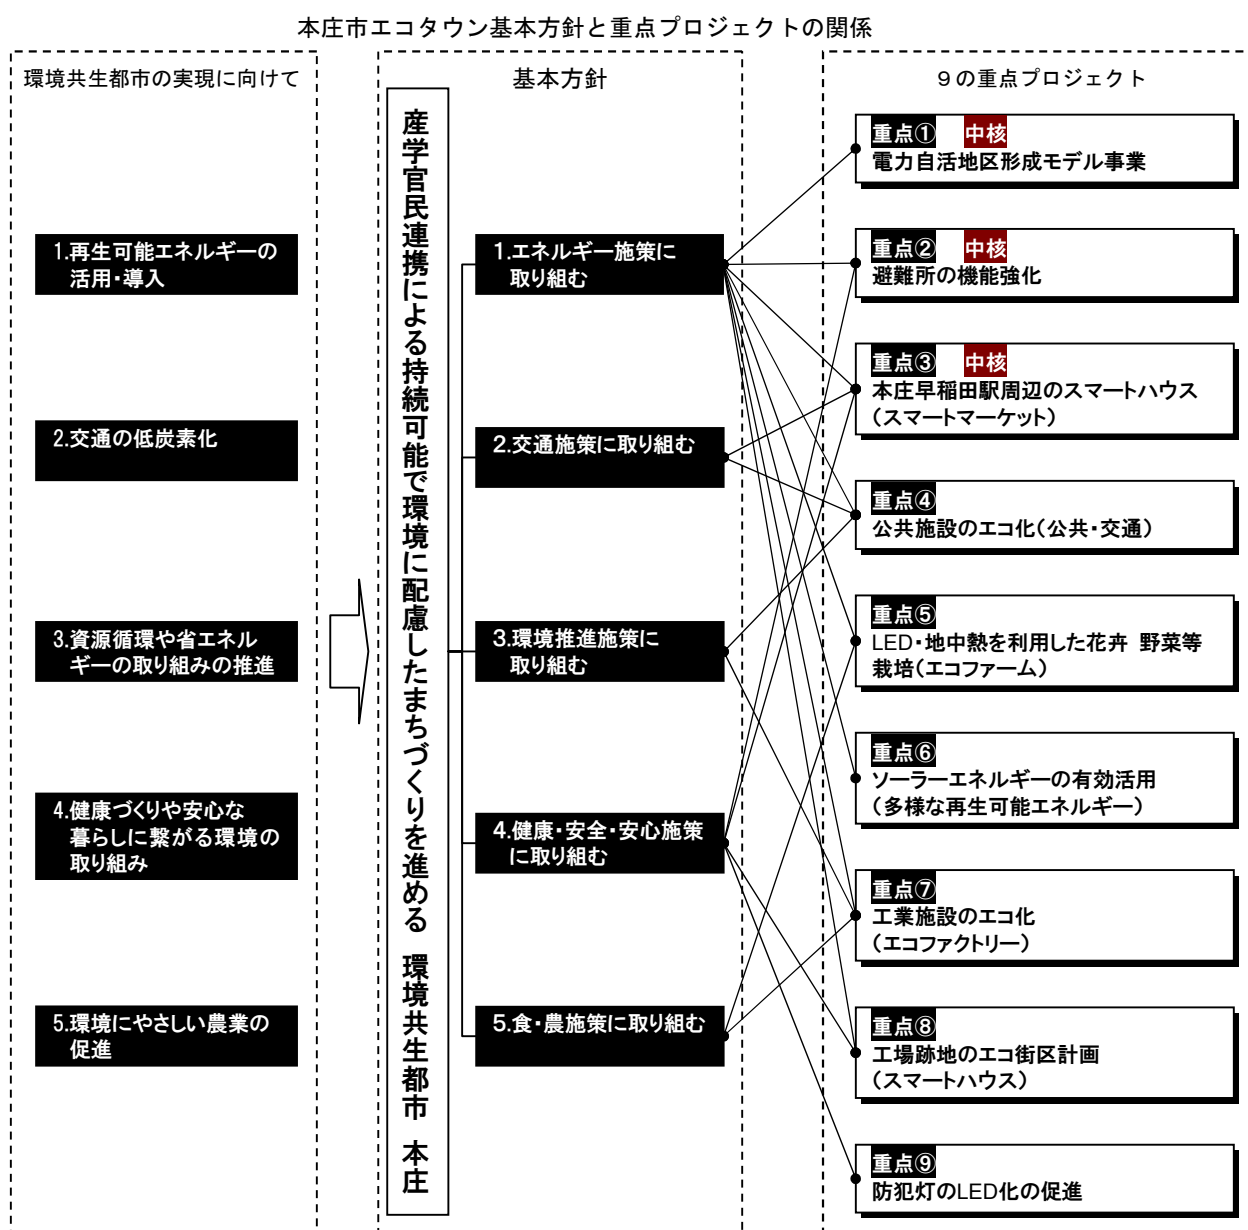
本庄市エコタウン基本方針と重点プロジェクトの関係

環境共生都市の実現に向けて

1.再生可能エネルギーの活用・導入

2.交通の低炭素化

3.資源循環や省エネルギーの取り組みの推進

4.健康づくりや安心な暮らしに繋がる環境の取り組み

5.環境にやさしい農業の促進

産学官民連携による持続可能で環境に配慮したまちづくりを進める 環境共生都市 本庄

基本方針

1.エネルギー施策に取り組む

2.交通施策に取り組む

3.環境推進施策に取り組む

4.健康・安全・安心施策に取り組む

5.食・農施策に取り組む

９の重点プロジェクト

重点① 中核
電力自活地区形成モデル事業

重点② 中核
避難所の機能強化

重点③ 中核
本庄早稲田駅周辺のスマートハウス（スマートマーケット）

重点④
公共施設のエコ化（公共・交通）

重点⑤
LED・地中熱を利用した花卉 野菜等栽培（エコファーム）

重点⑥
ソーラーエネルギーの有効活用（多様な再生可能エネルギー）

重点⑦
工業施設のエコ化（エコファクトリー）

重点⑧
工場跡地のエコ街区計画（スマートハウス）

重点⑨
防犯灯のLED化の促進